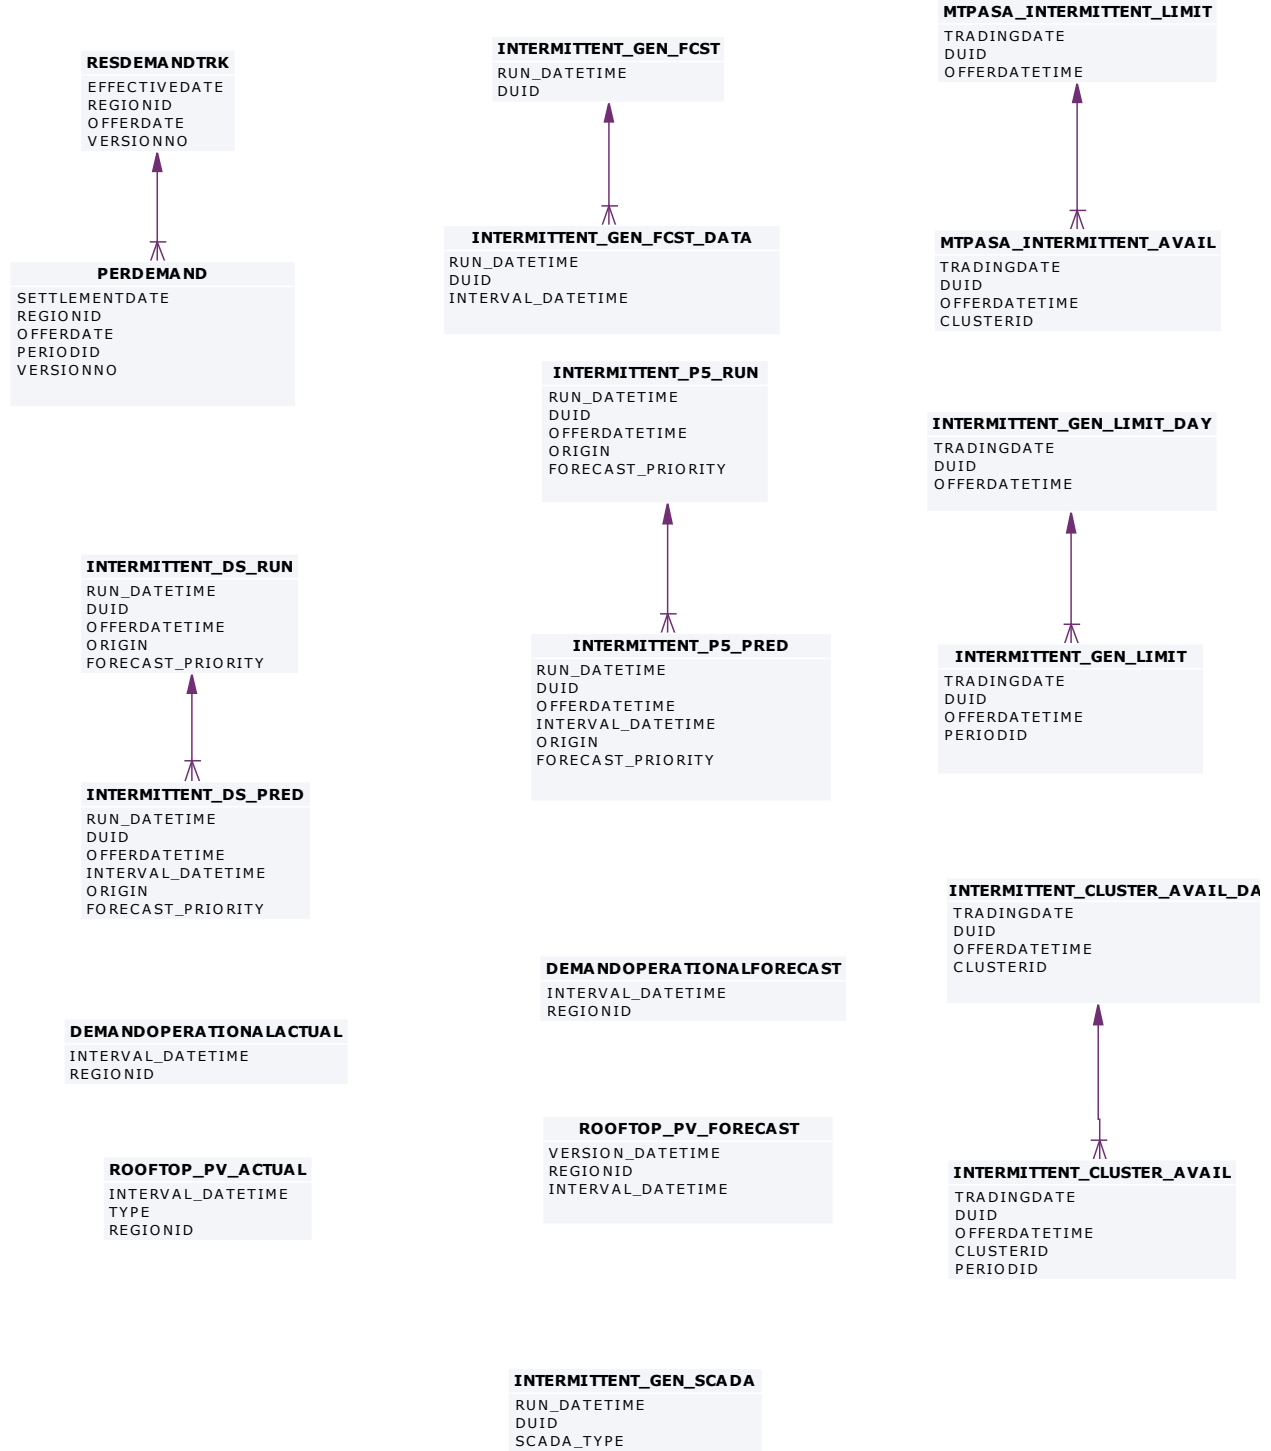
RESDEMANDTRK
EFFECTIVEDATE
REGIONID
OFFERDATE
VERSIONNO

PERDEMAND
SETTLEMENTDATE
REGIONID
OFFERDATE
PERIODID
VERSIONNO

INTERMITTENT_GEN_FCST
RUN_DATETIME
DUID

INTERMITTENT_GEN_FCST_DATA
RUN_DATETIME
DUID
INTERVAL_DATETIME

MTPASA_INTERMITTENT_LIMIT
TRADINGDATE
DUID
OFFERDATETIME

MTPASA_INTERMITTENT_AVAIL
TRADINGDATE
DUID
OFFERDATETIME
CLUSTERID

INTERMITTENT_P5_RUN
RUN_DATETIME
DUID
OFFERDATETIME
ORIGIN
FORECAST_PRIORITY

INTERMITTENT_GEN_LIMIT_DAY
TRADINGDATE
DUID
OFFERDATETIME

INTERMITTENT_DS_RUN
RUN_DATETIME
DUID
OFFERDATETIME
ORIGIN
FORECAST_PRIORITY

INTERMITTENT_P5_PRED
RUN_DATETIME
DUID
OFFERDATETIME
INTERVAL_DATETIME
ORIGIN
FORECAST_PRIORITY

INTERMITTENT_GEN_LIMIT
TRADINGDATE
DUID
OFFERDATETIME
PERIODID

INTERMITTENT_DS_PRED
RUN_DATETIME
DUID
OFFERDATETIME
INTERVAL_DATETIME
ORIGIN
FORECAST_PRIORITY

INTERMITTENT_CLUSTER_AVAIL_DA
TRADINGDATE
DUID
OFFERDATETIME
CLUSTERID

DEMANDOPERATIONALFORECAST
INTERVAL_DATETIME
REGIONID

DEMANDOPERATIONALACTUAL
INTERVAL_DATETIME
REGIONID

ROOFTOP_PV_FORECAST
VERSION_DATETIME
REGIONID
INTERVAL_DATETIME

ROOFTOP_PV_ACTUAL
INTERVAL_DATETIME
TYPE
REGIONID

INTERMITTENT_CLUSTER_AVAIL
TRADINGDATE
DUID
OFFERDATETIME
CLUSTERID
PERIODID

INTERMITTENT_GEN_SCADA
RUN_DATETIME
DUID
SCADA_TYPE